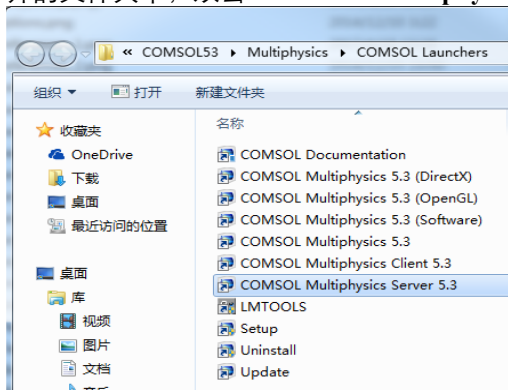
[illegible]

« COMSOL53 ▸ Multiphysics ▸ COMSOL Launchers

组织 ▾ 打开 新建文件夹

收藏夹
OneDrive
下载
桌面
最近访问的位置

桌面
库
视频
图片
文档
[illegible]

名称
COMSOL Documentation
COMSOL Multiphysics 5.3 (DirectX)
COMSOL Multiphysics 5.3 (OpenGL)
COMSOL Multiphysics 5.3 (Software)
COMSOL Multiphysics 5.3
COMSOL Multiphysics Client 5.3
COMSOL Multiphysics Server 5.3
LMTOOLS
Setup
Uninstall
Update